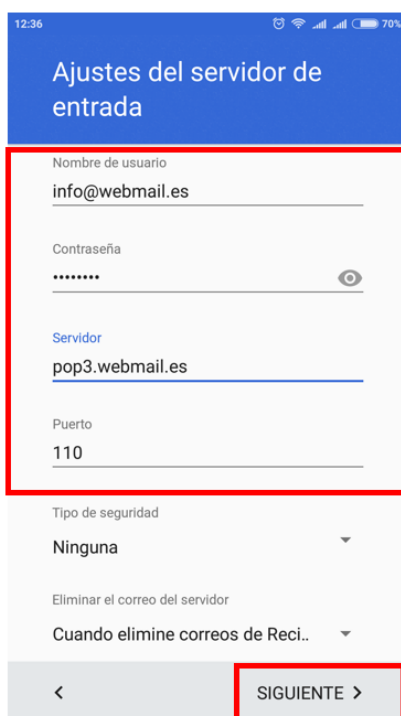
12:36 70%

Ajustes del servidor de entrada

Nombre de usuario
info@webmail.es

Contraseña
••••••••

Servidor
pop3.webmail.es

Puerto
110

Tipo de seguridad
Ninguna

Eliminar el correo del servidor
Cuando elimine correos de Reci..

<

SIGUIENTE >